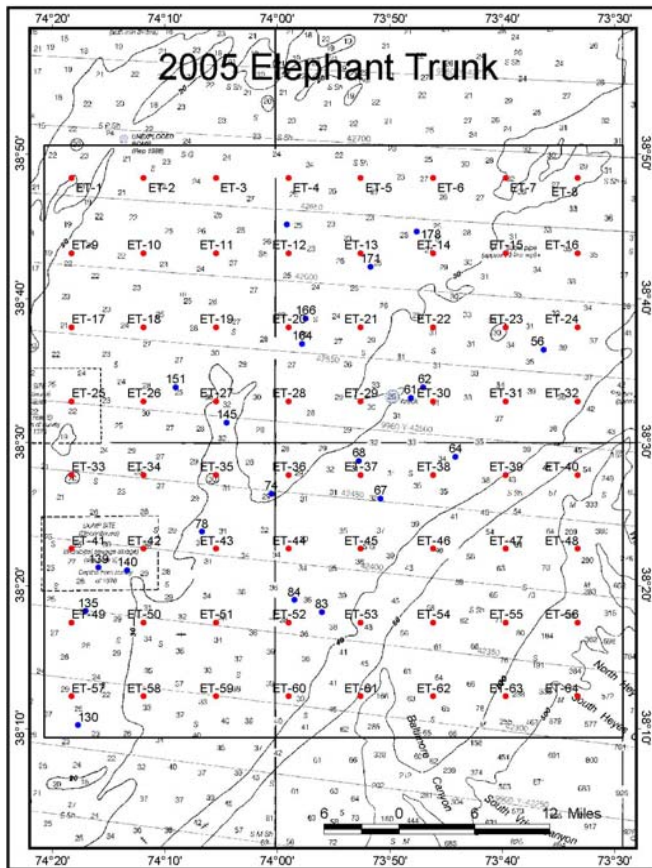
74°20'
74°10'
74°00'
73°50'
73°40'
73°30'

2005 Elephant Trunk

38°50'
38°40'
38°30'
38°20'
38°10'

ET-1
ET-2
ET-3
ET-4
ET-5
ET-6
ET-7
ET-8
178
ET-9
ET-10
ET-11
ET-12
ET-13
ET-14
ET-15
ET-16
171
166
ET-17
ET-18
ET-19
ET-20
ET-21
ET-22
ET-23
ET-24
164
56
62
151
61
ET-25
ET-26
ET-27
ET-28
ET-29
ET-30
ET-31
ET-32
145
64
68
ET-33
ET-34
ET-35
ET-36
ET-37
ET-38
ET-39
ET-40
74
67
78
ET-41
ET-42
ET-43
ET-44
ET-45
ET-46
ET-47
ET-48
139
140
135
84
83
ET-49
ET-50
ET-51
ET-52
ET-53
ET-54
ET-55
ET-56
ET-57
ET-58
ET-59
ET-60
ET-61
ET-62
ET-63
ET-64
130

North Heyes
South Heyes
Baltimore Canyon

6
0
6
12 Miles

74°20'
74°10'
74°00'
73°50'
73°40'
73°30'